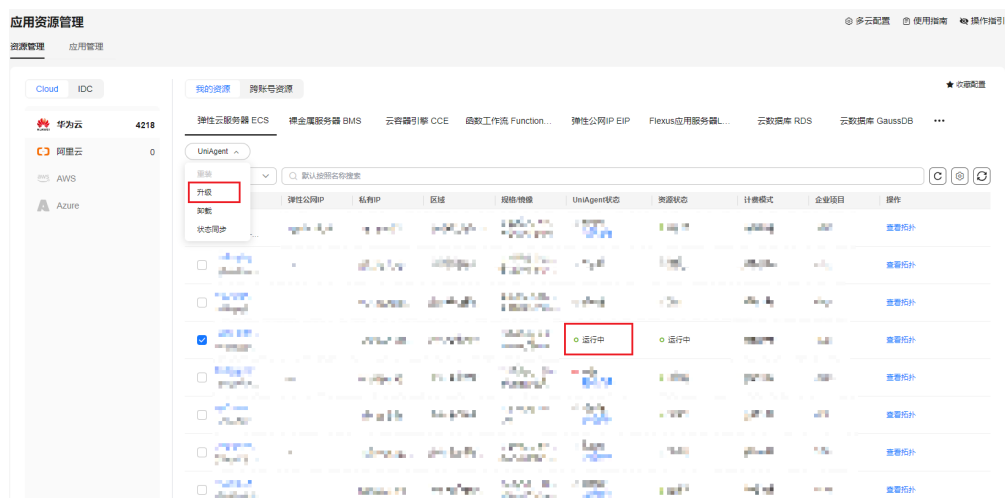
应用资源管理

多云配置 使用指南 操作指引

资源管理 应用管理

Cloud IDC

华为云 4218
阿里云 0
AWS
Azure

我的资源 跨账号资源

收藏配置

弹性云服务器 ECS 裸金属服务器 BMS 云容器引擎 CCE 函数工作流 Function... 弹性公网IP EIP Flexus应用服务器L... 云数据库 RDS 云数据库 GaussDB •••

UniAgent ^

重装
升级
卸载
状态同步

默认按照名称搜索

| | 弹性公网IP | 私有IP | 区域 | 规格/镜像 | UniAgent状态 | 资源状态 | 计费模式 | 企业项目 | 操作 |
|---|---|---|---|---|---|---|---|---|---|
| | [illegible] | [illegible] | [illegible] | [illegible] | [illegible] | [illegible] | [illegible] | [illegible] | 查看拓扑 |
| | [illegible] | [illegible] | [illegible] | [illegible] | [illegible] | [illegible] | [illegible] | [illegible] | 查看拓扑 |
| | | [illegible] | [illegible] | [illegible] | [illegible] | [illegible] | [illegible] | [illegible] | 查看拓扑 |
| | | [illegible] | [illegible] | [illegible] | 运行中 | 运行中 | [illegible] | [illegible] | 查看拓扑 |
| | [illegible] | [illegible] | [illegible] | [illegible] | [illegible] | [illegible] | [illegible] | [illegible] | 查看拓扑 |
| | | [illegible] | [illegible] | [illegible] | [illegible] | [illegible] | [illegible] | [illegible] | 查看拓扑 |
| | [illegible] | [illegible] | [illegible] | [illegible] | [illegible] | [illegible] | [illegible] | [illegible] | 查看拓扑 |
| | | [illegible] | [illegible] | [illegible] | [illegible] | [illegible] | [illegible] | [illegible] | 查看拓扑 |